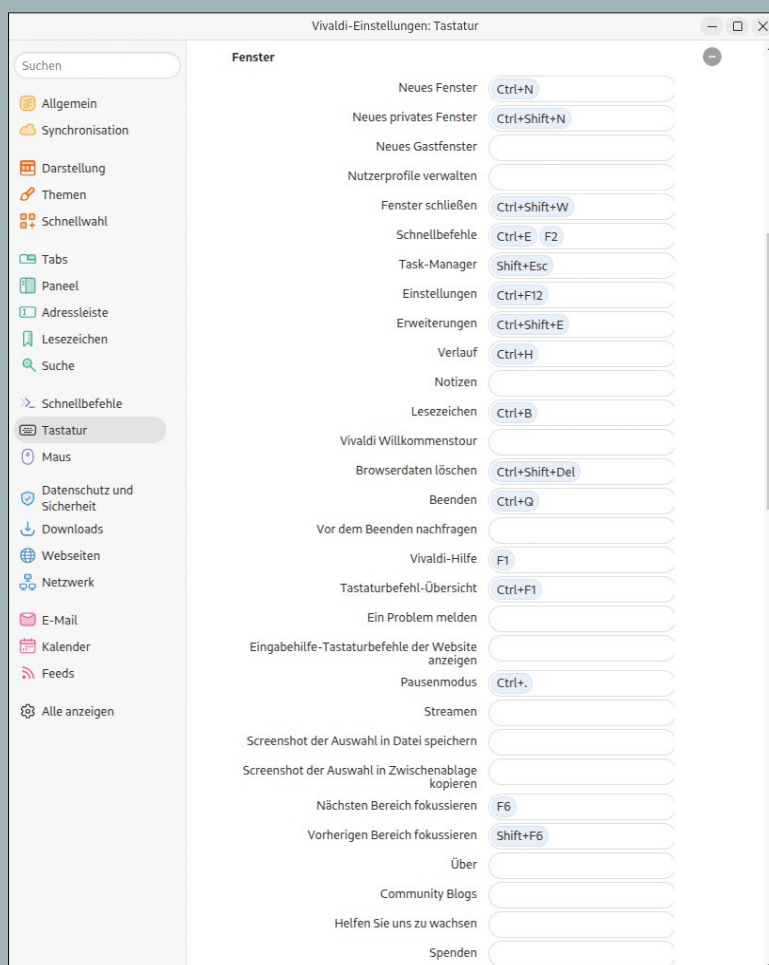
Vivaldi-Einstellungen: Tastatur

Suchen

Allgemein
Synchronisation

Darstellung
Themen
Schnellwahl

Tabs
Paneel
Adressleiste
Lesezeichen
Suche

Schnellbefehle
Tastatur
Maus

Datenschutz und Sicherheit
Downloads
Webseiten
Netzwerk

E-Mail
Kalender
Feeds

Alle anzeigen

Fenster

| | |
|---|---|
| Neues Fenster | Ctrl+N |
| Neues privates Fenster | Ctrl+Shift+N |
| Neues Gastfenster | |
| Nutzerprofile verwalten | |
| Fenster schließen | Ctrl+Shift+W |
| Schnellbefehle | Ctrl+E F2 |
| Task-Manager | Shift+Esc |
| Einstellungen | Ctrl+F12 |
| Erweiterungen | Ctrl+Shift+E |
| Verlauf | Ctrl+H |
| Notizen | |
| Lesezeichen | Ctrl+B |
| Vivaldi Willkommenstour | |
| Browserdaten löschen | Ctrl+Shift+Del |
| Beenden | Ctrl+Q |
| Vor dem Beenden nachfragen | |
| Vivaldi-Hilfe | F1 |
| Tastaturbefehl-Übersicht | Ctrl+F1 |
| Ein Problem melden | |
| Eingabehilfe-Tastaturbefehle der Website anzeigen | |
| Pausenmodus | Ctrl+. |
| Streamen | |
| Screenshot der Auswahl in Datei speichern | |
| Screenshot der Auswahl in Zwischenablage kopieren | |
| Nächsten Bereich fokussieren | F6 |
| Vorherigen Bereich fokussieren | Shift+F6 |
| Über | |
| Community Blogs | |
| Helfen Sie uns zu wachsen | |
| Spenden | |